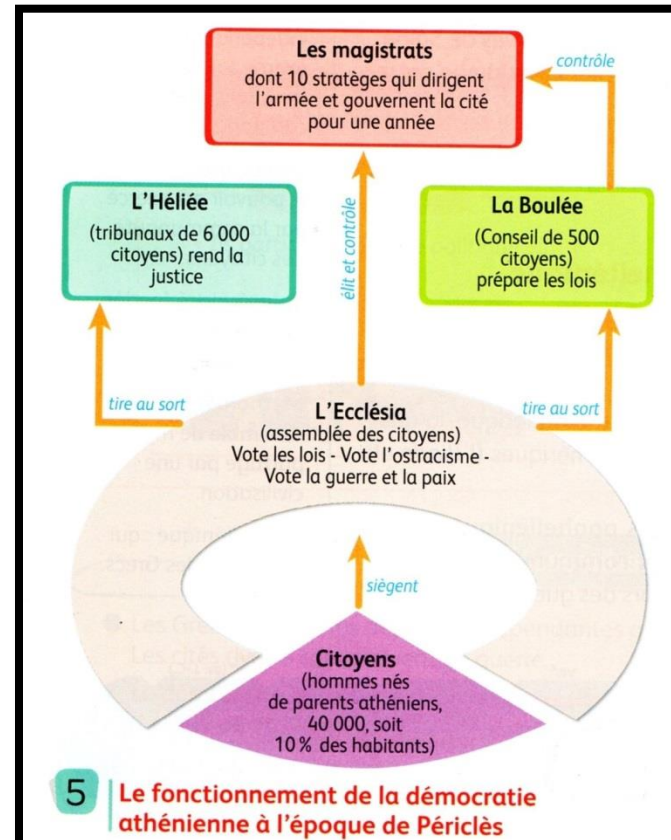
Les magistrats
dont 10 stratèges qui dirigent l'armée et gouvernent la cité pour une année

contrôle

L'Héliée
(tribunaux de 6 000 citoyens) rend la justice

élit et contrôle

La Boulée
(Conseil de 500 citoyens) prépare les lois

tire au sort

L'Ecclésia
(assemblée des citoyens)
Vote les lois - Vote l'ostracisme - Vote la guerre et la paix

tire au sort

siègent

Citoyens
(hommes nés de parents athéniens, 40 000, soit 10 % des habitants)

5 Le fonctionnement de la démocratie athénienne à l'époque de Périclès